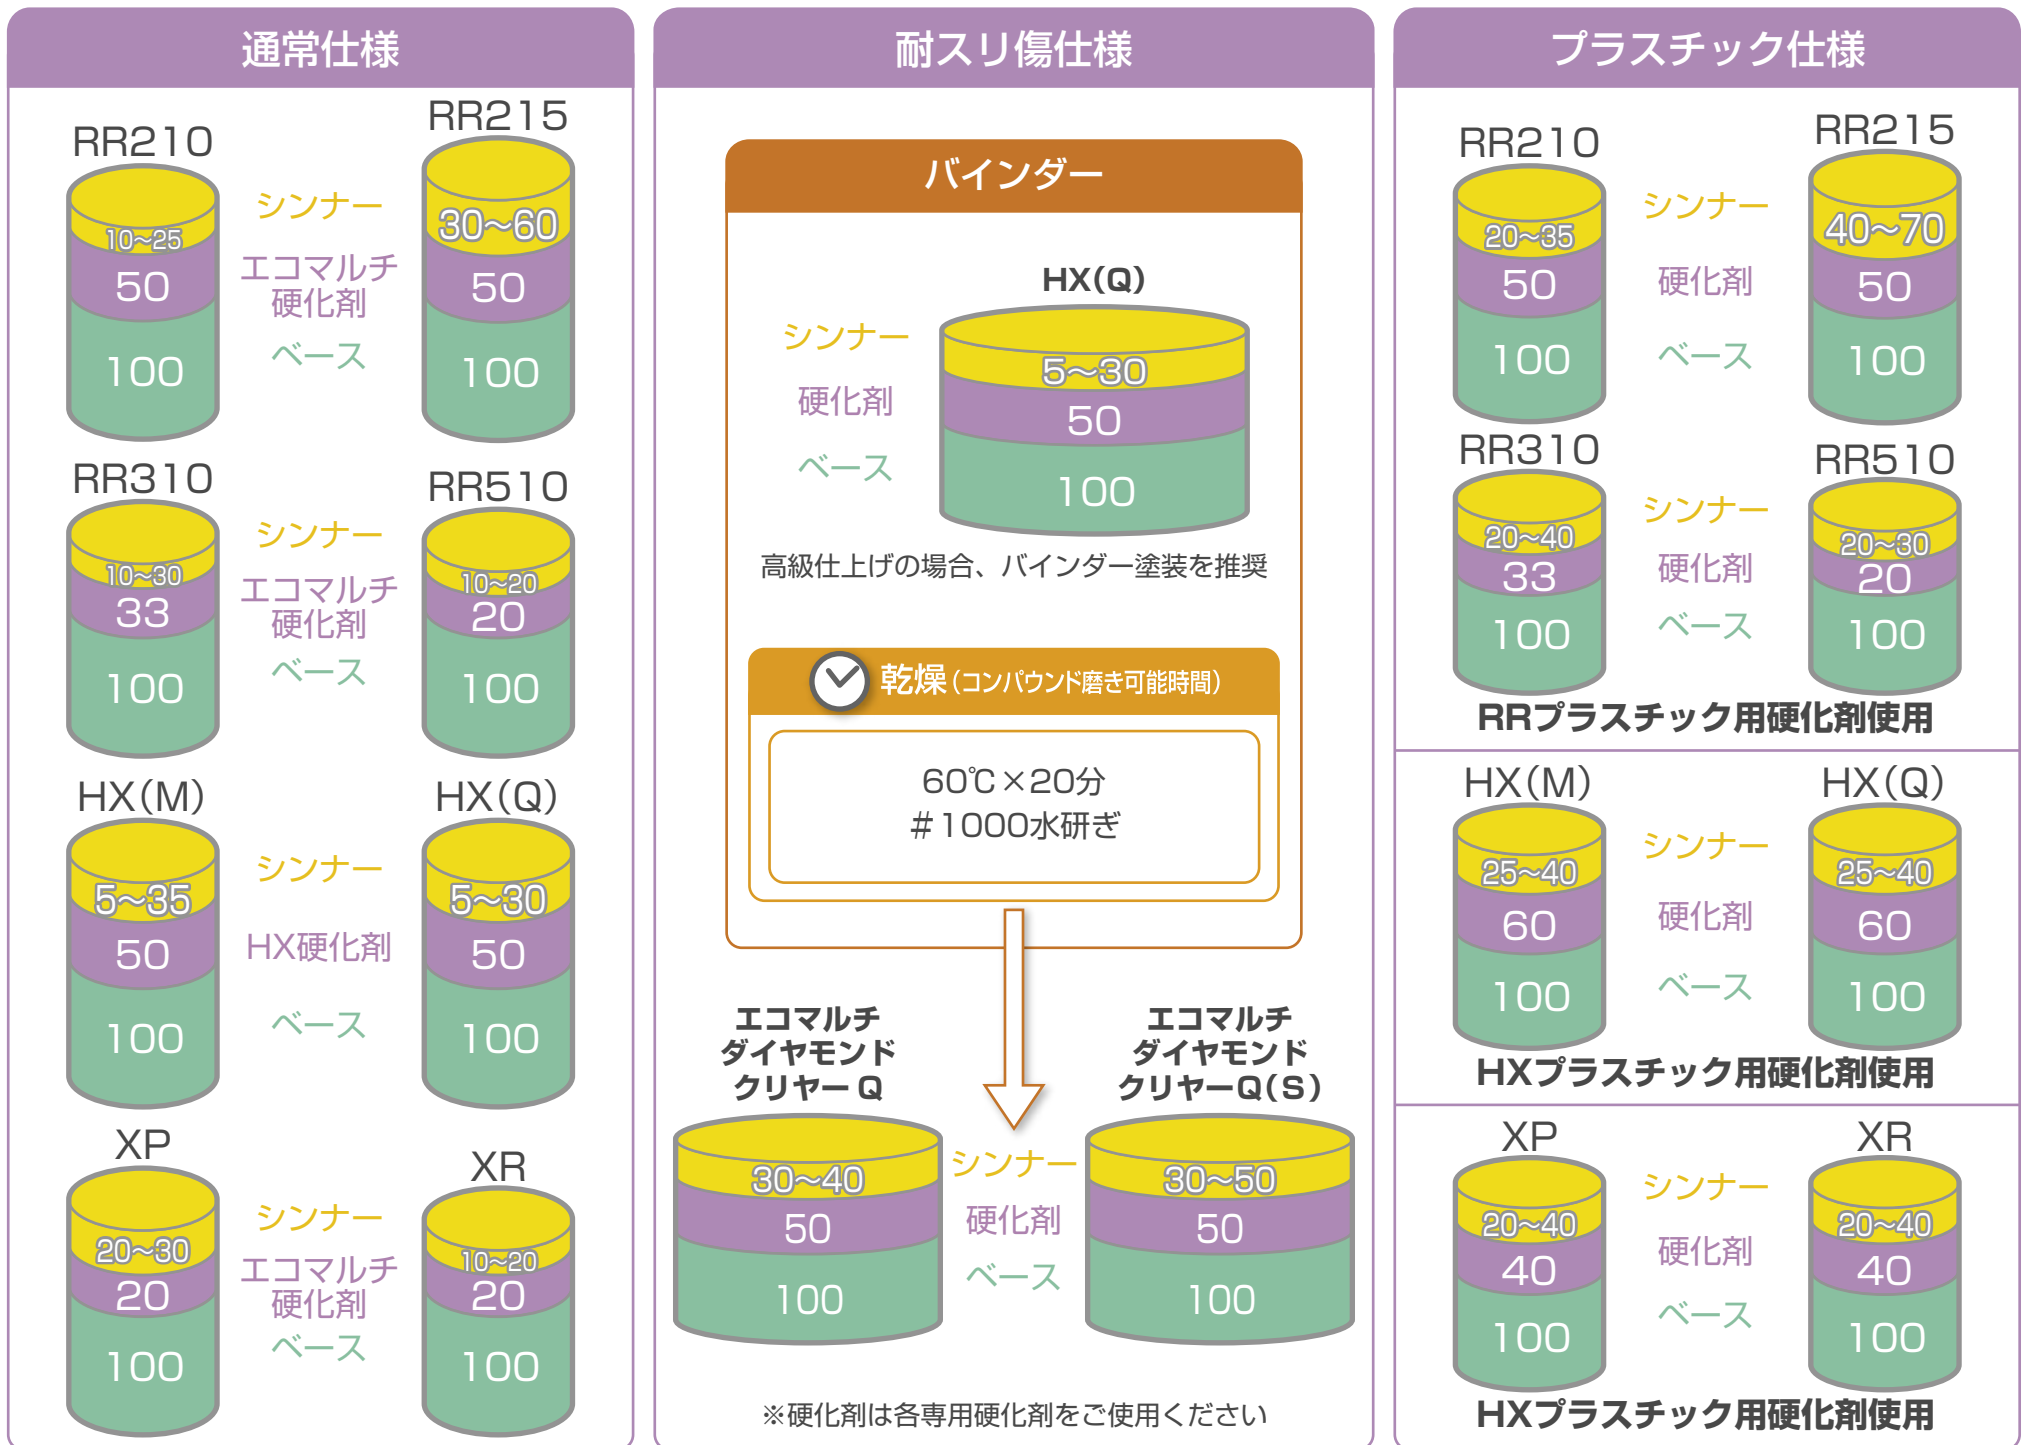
通常仕様

RR210
10~25
50
100

シンナー
エコマルチ硬化剤
ベース

RR215
30~60
50
100

RR310
10~30
33
100

シンナー
エコマルチ硬化剤
ベース

RR510
10~20
20
100

HX(M)
5~35
50
100

シンナー
HX硬化剤
ベース

HX(Q)
5~30
50
100

XP
20~30
20
100

シンナー
エコマルチ硬化剤
ベース

XR
10~20
20
100

耐スリ傷仕様

バインダー

HX(Q)
シンナー
硬化剤
ベース
5~30
50
100

高級仕上げの場合、バインダー塗装を推奨

乾燥(コンパウンド磨き可能時間)

60℃×20分
#1000水研ぎ

エコマルチダイヤモンドクリヤーQ
30~40
50
100

シンナー
硬化剤
ベース

エコマルチダイヤモンドクリヤーQ(S)
30~50
50
100

※硬化剤は各専用硬化剤をご使用ください

プラスチック仕様

RR210
20~35
50
100

シンナー
硬化剤
ベース

RR215
40~70
50
100

RR310
20~40
33
100

シンナー
硬化剤
ベース

RR510
20~30
20
100

RRプラスチック用硬化剤使用

HX(M)
25~40
60
100

シンナー
硬化剤
ベース

HX(Q)
25~40
60
100

HXプラスチック用硬化剤使用

XP
20~40
40
100

シンナー
硬化剤
ベース

XR
20~40
40
100

HXプラスチック用硬化剤使用